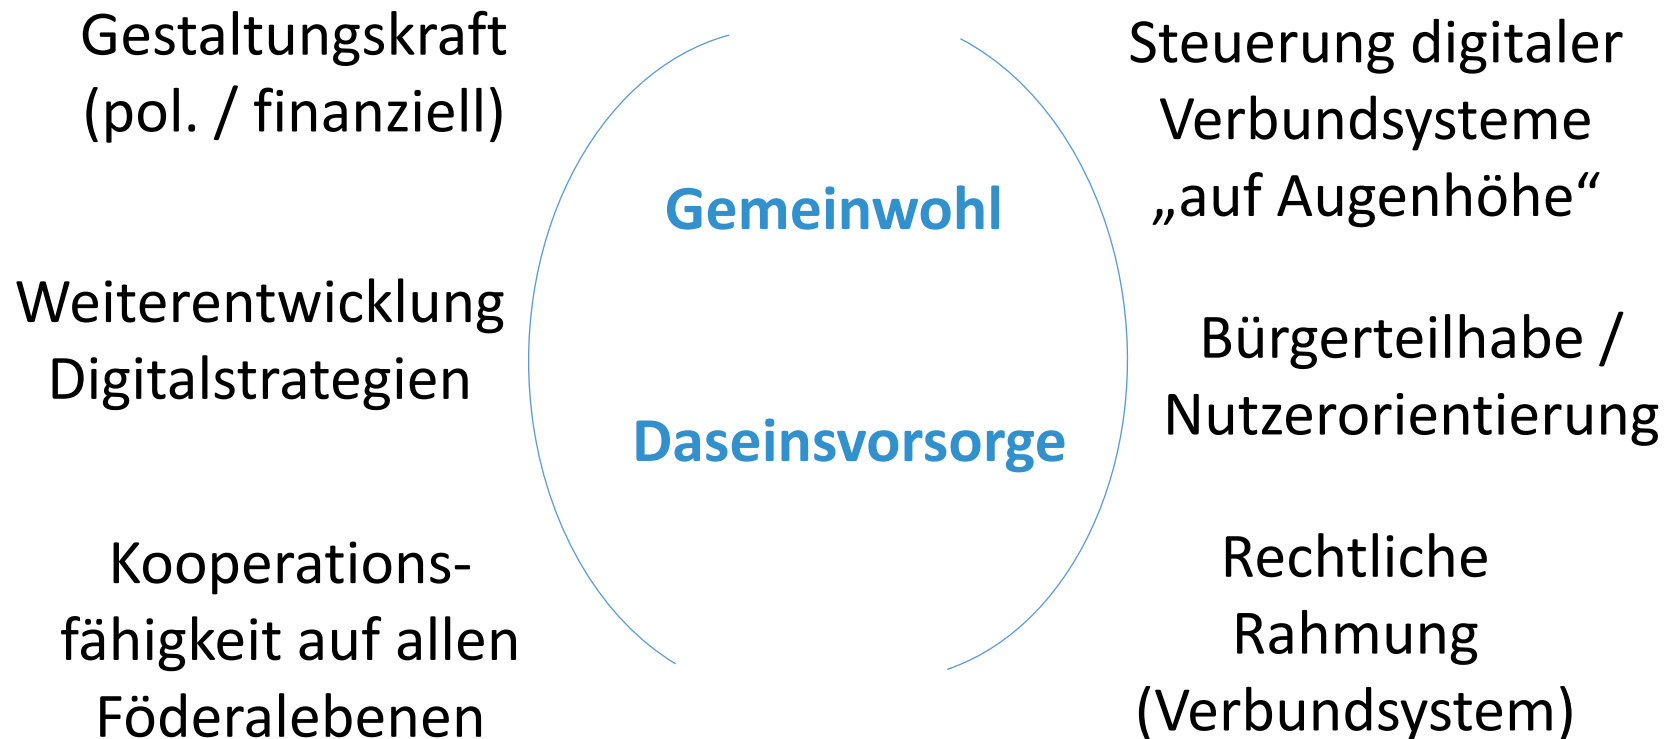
Gestaltungskraft (pol. / finanziell)

Weiterentwicklung Digitalstrategien

Kooperations-fähigkeit auf allen Föderalebenen

Gemeinwohl

Daseinsvorsorge

Steuerung digitaler Verbundsysteme „auf Augenhöhe“

Bürgerteilhabe / Nutzerorientierung

Rechtliche Rahmung (Verbundsystem)